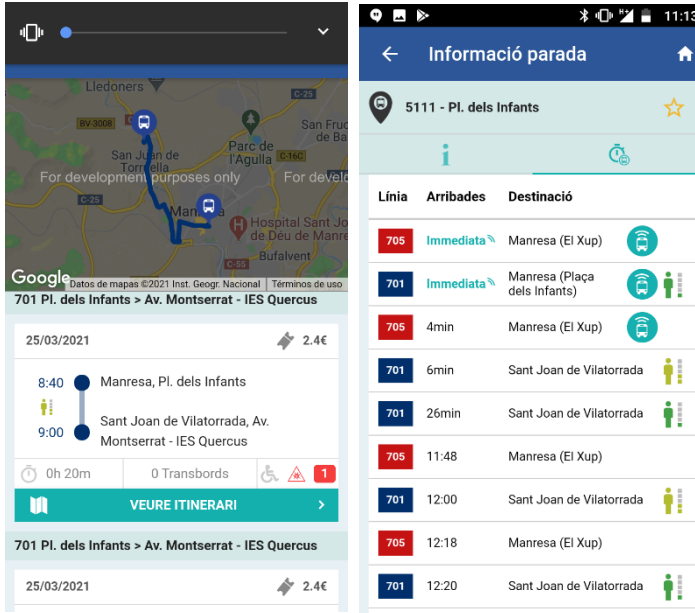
Lledoners
BV-3008
C-25
San Juan de Torruella
Parc de l'Agulla
C-16C
Sant Fruitós de Bages
For development purposes only
For develo
C-25
Manresa
Hospital Sant Joan de Déu de Manresa
C-55
Bufalvent
Google
Datos de mapas ©2021 Inst. Geogr. Nacional
Términos de uso

701 Pl. dels Infants > Av. Montserrat - IES Quercus

25/03/2021
2.4€
8:40
Manresa, Pl. dels Infants
9:00
Sant Joan de Vilatorrada, Av. Montserrat - IES Quercus
0h 20m
0 Transbords
1
VEURE ITINERARI

701 Pl. dels Infants > Av. Montserrat - IES Quercus

25/03/2021
2.4€

11:13
Informació parada
5111 - Pl. dels Infants

| Línia | Arribades | Destinació |
|---|---|---|
| 705 | Immediata | Manresa (El Xup) |
| 701 | Immediata | Manresa (Plaça dels Infants) |
| 705 | 4min | Manresa (El Xup) |
| 701 | 6min | Sant Joan de Vilatorrada |
| 701 | 26min | Sant Joan de Vilatorrada |
| 705 | 11:48 | Manresa (El Xup) |
| 701 | 12:00 | Sant Joan de Vilatorrada |
| 705 | 12:18 | Manresa (El Xup) |
| 701 | 12:20 | Sant Joan de Vilatorrada |